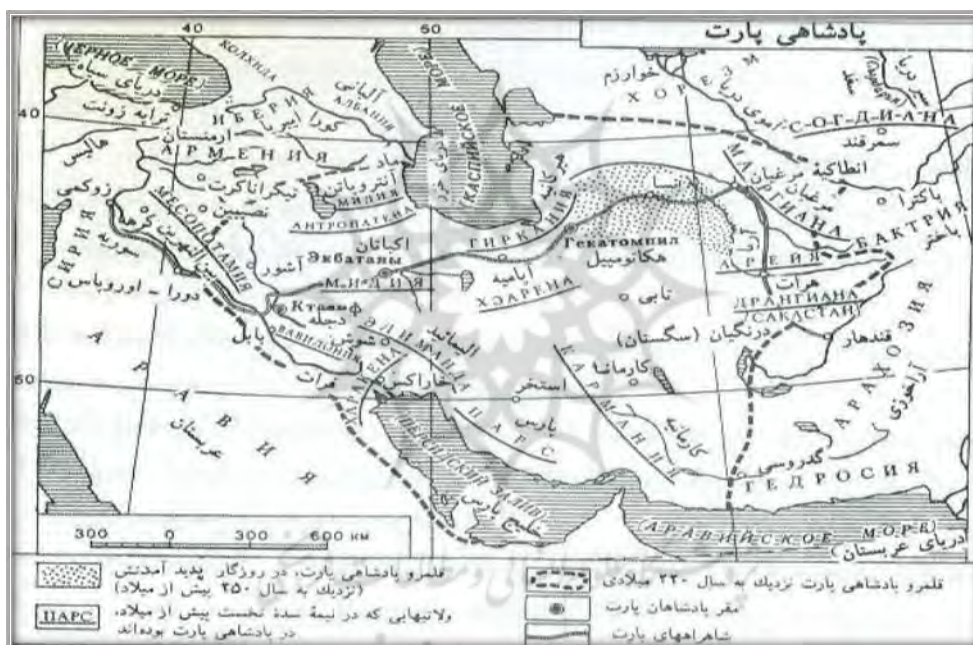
پادشاهی پارت

40
60
40
60

ЧЕРНОЕ МОРЕ
دریای سیاه
طرابزونت
КОЛХИДА
ИБЕРИЯ
کورا
ایبریا
АЛБАНИЯ
آلبانی
КАСПИЙСКОЕ
МОРЕ
АРМЕНИЯ
ارمنستان
هالیس
زوگمی
ماد
آتروپاتن
АТРОПАТЕНА
МИДИЯ
تیگراناکرت
نصیبین
МЕСОПОТАМИЯ
بین النهرین
سوریه
СИРИЯ
دورا - اوروپاس
آشور
اکباتان
Экбатаны
МИДИЯ
ГИРКАНИЯ
گرگان
Гекатомпил
هکاتومپیل
آپامیه
ХОАРЕНА
ХОРЕЗМ
خوارزم
آمودریا
СОГДИАНА
سمرقند
МАРГИАНА
مرغیان
انطاکیه
آسا
باکترا
БАКТРИЯ
باختر
АРЕЙЯ
آریا
هرات
ДРАНГИАНА
САКАСТАН
درنگیان (سگستان)
قندهار
АРАХОЗИЯ
آراخوزی
تابی
Ктесифон
تیسفون
دجله
ВАВИЛОНИЯ
بابل
شوش
ЭЛИМАИДА
الیمائید
ХАРАКЕНА
خاراکس
فرات
кармана
کارمانا
КАРМАНИЯ
کرمان
استخر
پارس
ПАРС
ПЕРСИДСКИЙ ЗАЛИВ
خلیج پارس
ГЕДРОСИЯ
گدروسی
АРАБИЯ
عربستان
АРАВИЙСКОЕ МОРЕ
دریای عربستان

300 0 300 600 км

قلمرو پادشاهی پارت، در روزگار پدید آمدنش (نزدیک به سال ۲۵۰ پیش از میلاد)
ПАРС ولایتهایی که در نیمهٔ سدهٔ نخست پیش از میلاد، در پادشاهی پارت بوده‌اند
قلمرو پادشاهی پارت نزدیک به سال ۲۲۰ میلادی
مقر پادشاهان پارت
شاهراههای پارت